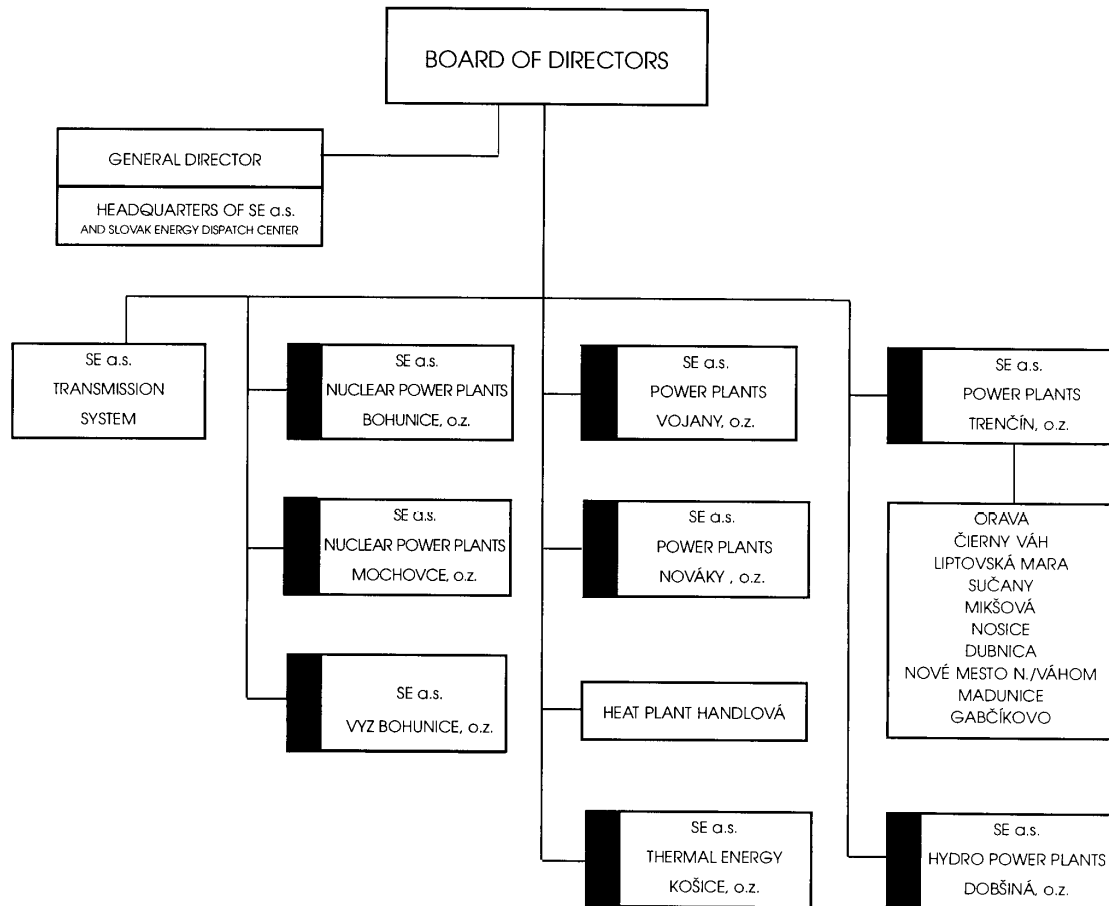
BOARD OF DIRECTORS

GENERAL DIRECTOR

HEADQUARTERS OF SE a.s.
AND SLOVAK ENERGY DISPATCH CENTER

SE a.s.
TRANSMISSION
SYSTEM

SE a.s.
NUCLEAR POWER PLANTS
BOHUNICE, o.z.

SE a.s.
NUCLEAR POWER PLANTS
MOCHOVCE, o.z.

SE a.s.
VYZ BOHUNICE, o.z.

SE a.s.
POWER PLANTS
VOJANY, o.z.

SE a.s.
POWER PLANTS
NOVÁKY , o.z.

HEAT PLANT HANDLOVÁ

SE a.s.
THERMAL ENERGY
KOŠICE, o.z.

SE a.s.
POWER PLANTS
TRENČÍN, o.z.

ORAVA
ČIERNY VÁH
LIPTOVSKÁ MARA
SUČANY
MIKŠOVÁ
NOSICE
DUBNICA
NOVÉ MESTO N./VÁHOM
MADUNICE
GABČÍKOVO

SE a.s.
HYDRO POWER PLANTS
DOBŠINÁ, o.z.